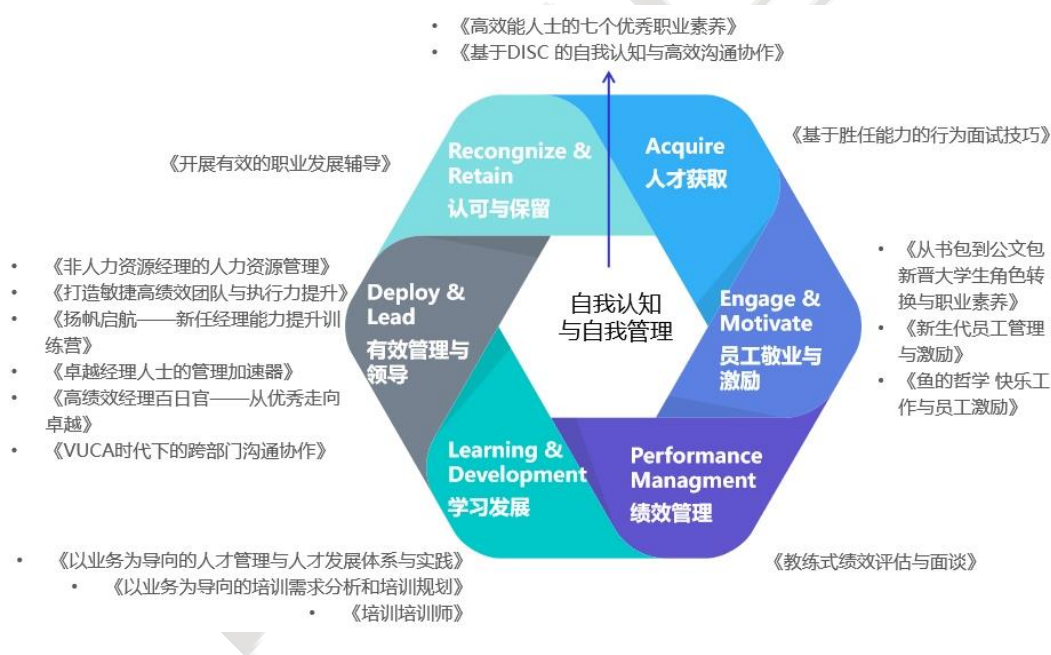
- 《高效能人士的七个优秀职业素养》
- 《基于DISC 的自我认知与高效沟通协作》

《开展有效的职业发展辅导》

Recongnize & Retain
认可与保留

Acquire
人才获取

《基于胜任能力的行为面试技巧》

- 《非人力资源经理的人力资源管理》
- 《打造敏捷高绩效团队与执行力提升》
- 《扬帆启航——新任经理能力提升训练营》
- 《卓越经理人士的管理加速器》
- 《高绩效经理百日官——从优秀走向卓越》
- 《VUCA时代下的跨部门沟通协作》

Deploy & Lead
有效管理与领导

自我认知
与自我管理

Engage & Motivate
员工敬业与激励

- 《从书包到公文包 新晋大学生角色转换与职业素养》
- 《新生代员工管理与激励》
- 《鱼的哲学 快乐工作与员工激励》

Learning & Development
学习发展

Performance Managment
绩效管理

《教练式绩效评估与面谈》

- 《以业务为导向的人才管理与人才发展体系与实践》
- 《以业务为导向的培训需求分析和培训规划》
- 《培训培训师》